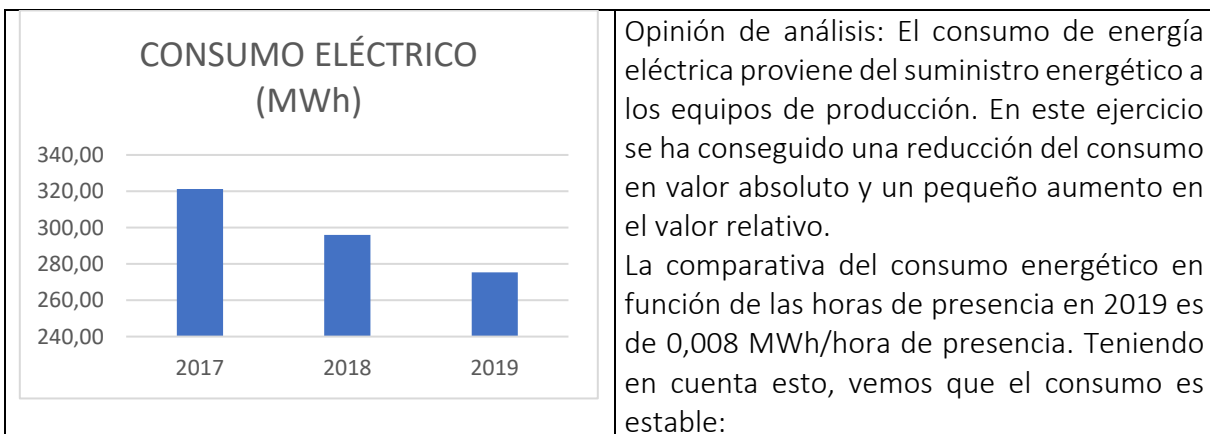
CONSUMO ELÉCTRICO (MWh)

340,00
320,00
300,00
280,00
260,00
240,00

2017 2018 2019

Opinión de análisis: El consumo de energía eléctrica proviene del suministro energético a los equipos de producción. En este ejercicio se ha conseguido una reducción del consumo en valor absoluto y un pequeño aumento en el valor relativo.
La comparativa del consumo energético en función de las horas de presencia en 2019 es de 0,008 MWh/hora de presencia. Teniendo en cuenta esto, vemos que el consumo es estable: